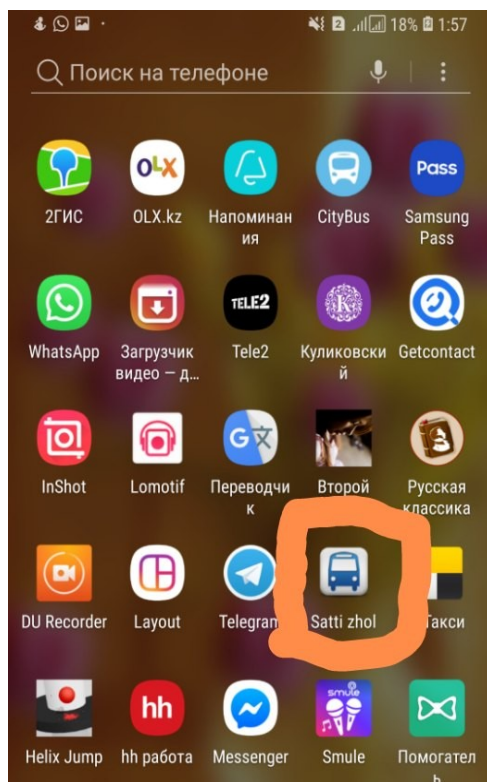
2 18% 1:57

Поиск на телефоне

OLX

TELE2

Pass

2ГИС
OLX.kz
Напоминания
CityBus
Samsung Pass

WhatsApp
Загрузчик видео – д...
Tele2
Куликовский
Getcontact

InShot
Lomotif
Переводчик
Второй
Русская классика

DU Recorder
Layout
Telegram
Satti zhol
Такси

hh

smule

Helix Jump
hh работа
Messenger
Smule
Помогатель